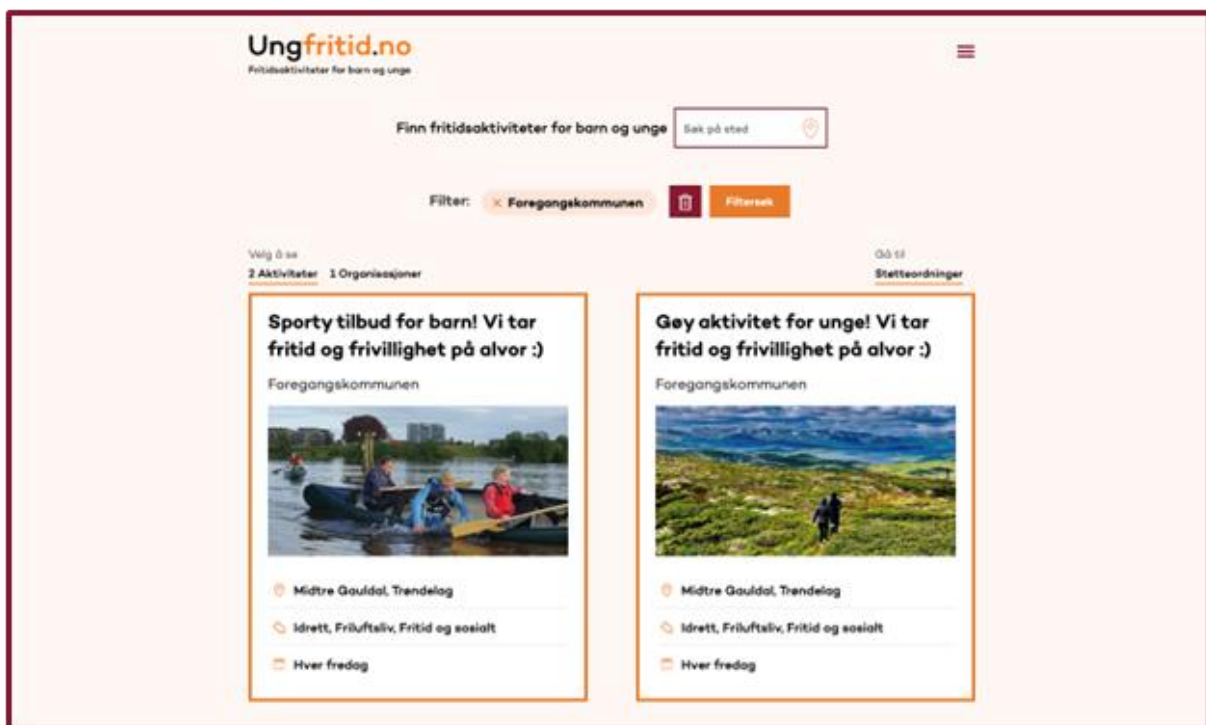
Ungfritid.no
Fritidsaktiviteter for barn og unge

Finn fritidsaktiviteter for barn og unge Søk på sted

Filter: × Foregangskommunen Filtersøk

Velg å se
2 Aktiviteter 1 Organisasjoner

Gå til
Støtteordninger

Sporty tilbud for barn! Vi tar fritid og frivillighet på alvor :)

Foregangskommunen

Midtre Gauldal, Trøndelag

Idrett, Friluftsliv, Fritid og sosialt

Hver fredag

Gøy aktivitet for unge! Vi tar fritid og frivillighet på alvor :)

Foregangskommunen

Midtre Gauldal, Trøndelag

Idrett, Friluftsliv, Fritid og sosialt

Hver fredag